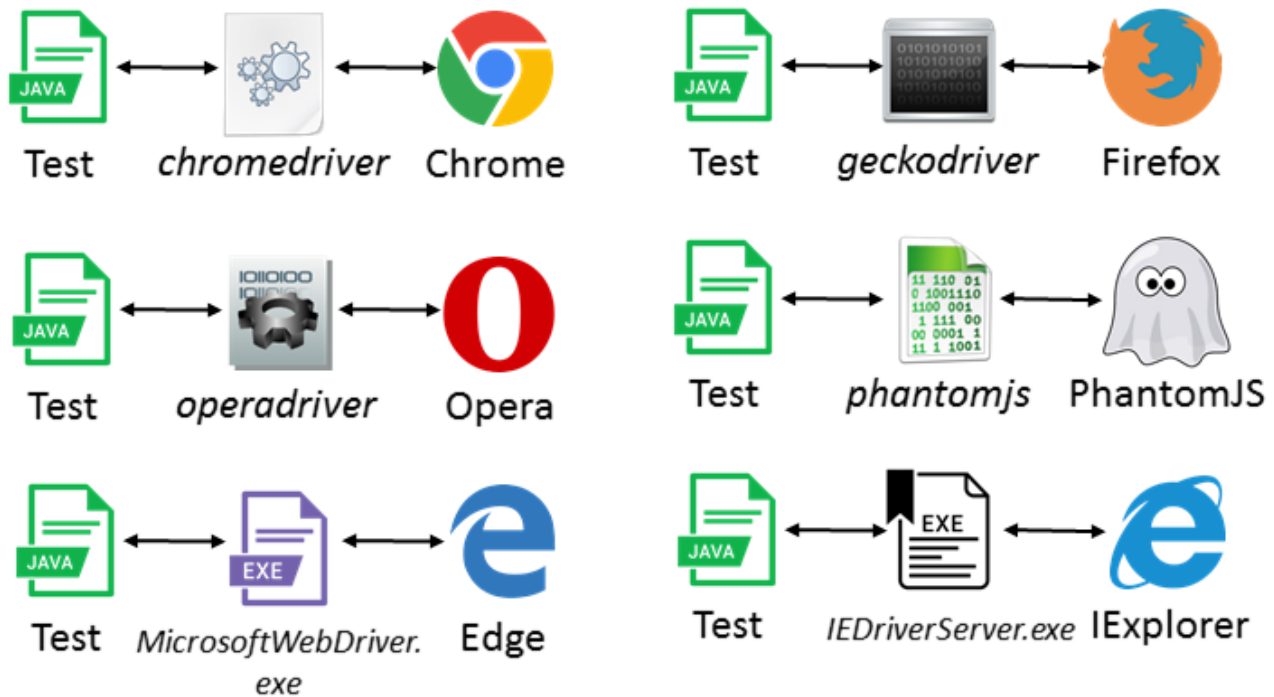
JAVA
Test

chromedriver

Chrome

JAVA
Test

0101010101
1010101010
0101010101
1010101010
0101010101
geckodriver

Firefox

JAVA
Test

10110100
10110100
operadriver

Opera

JAVA
Test

11 110 01
0 1001110
1100 001
1 111 00
00 0001 1
11 1 1001
phantomjs

PhantomJS

JAVA
Test

EXE
MicrosoftWebDriver.exe

Edge

JAVA
Test

EXE
IEDriverServer.exe

IExplorer